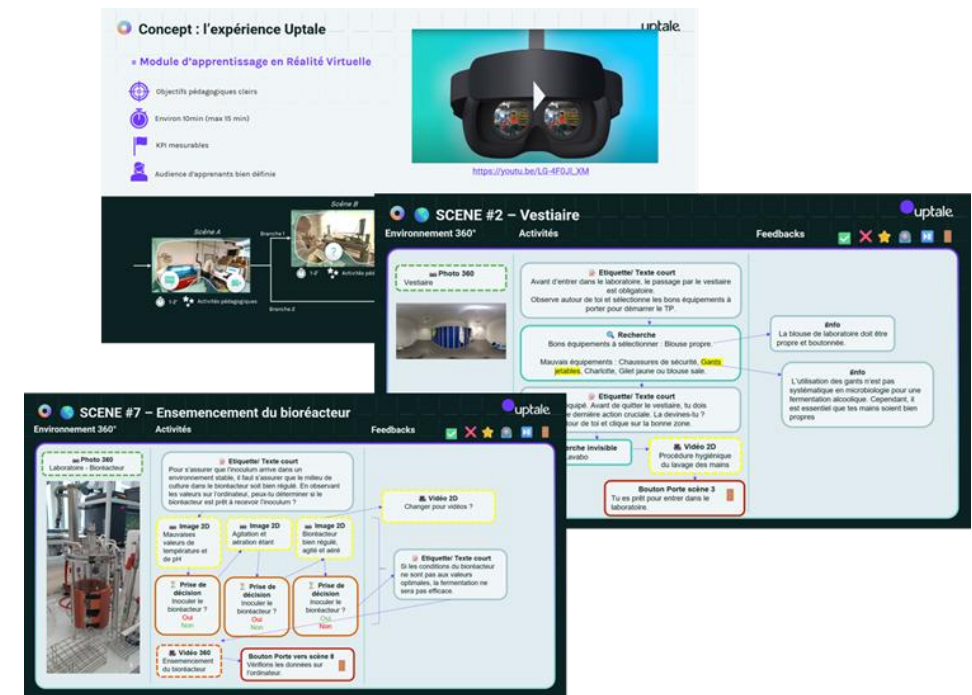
Concept : l'expérience Uptale

uptale

Module d'apprentissage en Réalité Virtuelle

Objectifs pédagogiques clairs

Environ 10min (max 15 min)

KPI mesurables

Audience d'apprenants bien définie

https://youtu.be/LG-4F0JI_XM

Scène A

Scène B

Branche 1

Branche 2

1-2'

Activités pédagogiques

SCENE #2 – Vestiaire

uptale

Environnement 360°

Activités

Feedbacks

Photo 360
Vestiaire

Etiquette/ Texte court
Avant d'entrer dans le laboratoire, le passage par le vestiaire est obligatoire.
Observe autour de toi et sélectionne les bons équipements à porter pour démarrer le TP.

Recherche
Bons équipements à sélectionner : Blouse propre.

Mauvais équipements : Chaussures de sécurité, Gants jetables, Charlotte, Gilet jaune ou blouse sale.

Info
La blouse de laboratoire doit être propre et boutonnée.

Info
L'utilisation des gants n'est pas systématique en microbiologie pour une fermentation alcoolique. Cependant, il est essentiel que tes mains soient bien propres

Etiquette/ Texte court
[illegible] équipé. Avant de quitter le vestiaire, tu dois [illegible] dernière action cruciale. La devines-tu ?
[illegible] our de toi et clique sur la bonne zone.

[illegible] rche invisible
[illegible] avabo

Vidéo 2D
Procédure hygiénique du lavage des mains

Bouton Porte scène 3
Tu es prêt pour entrer dans le laboratoire.

SCENE #7 – Ensemencement du bioréacteur

uptale

Environnement 360°

Activités

Feedbacks

Photo 360
Laboratoire - Bioréacteur

Etiquette/ Texte court
Pour s'assurer que l'inoculum arrive dans un environnement stable, il faut s'assurer que le milieu de culture dans le bioréacteur soit bien régulé. En observant les valeurs sur l'ordinateur, peux-tu déterminer si le bioréacteur est prêt à recevoir l'inoculum ?

Image 2D
Mauvaises valeurs de température et de pH

Image 2D
Agitation et aération étant

Image 2D
Bioréacteur bien régulé, agité et aéré

Vidéo 2D
Changer pour vidéos ?

Etiquette/ Texte court
Si les conditions du bioréacteur ne sont pas aux valeurs optimales, la fermentation ne sera pas efficace.

Prise de décision
Inoculer le bioréacteur ?
Oui
Non

Prise de décision
Inoculer le bioréacteur ?
Oui
Non

Prise de décision
Inoculer le bioréacteur ?
Oui
Non

Vidéo 360
Ensemencement du bioréacteur

Bouton Porte vers scène 8
Vérifions les données sur l'ordinateur.